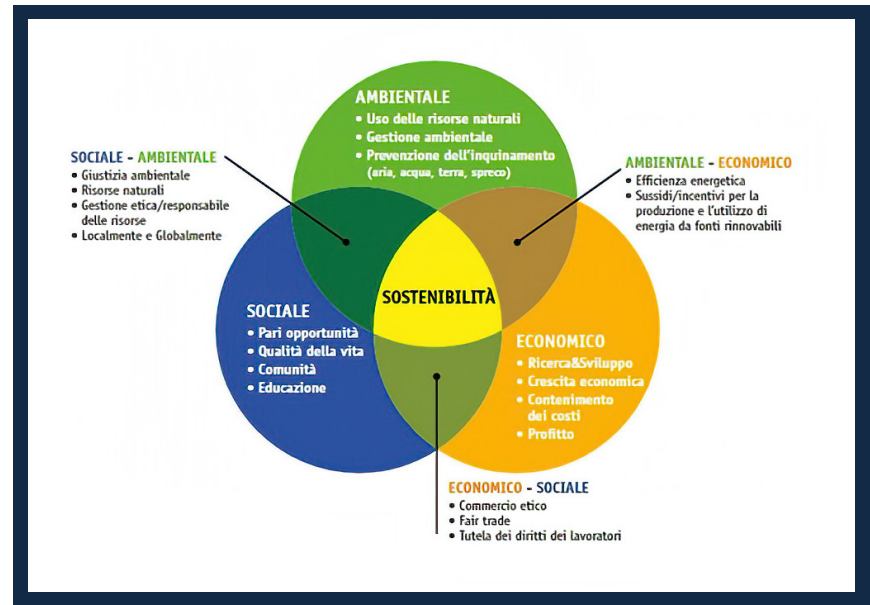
AMBIENTALE
• Uso delle risorse naturali
• Gestione ambientale
• Prevenzione dell'inquinamento (aria, acqua, terra, spreco)

SOCIALE - AMBIENTALE
• Giustizia ambientale
• Risorse naturali
• Gestione etica/responsabile delle risorse
• Localmente e Globalmente

AMBIENTALE - ECONOMICO
• Efficienza energetica
• Sussidi/incentivi per la produzione e l'utilizzo di energia da fonti rinnovabili

SOSTENIBILITÀ

SOCIALE
• Pari opportunità
• Qualità della vita
• Comunità
• Educazione

ECONOMICO
• Ricerca&Sviluppo
• Crescita economica
• Contenimento dei costi
• Profitto

ECONOMICO - SOCIALE
• Commercio etico
• Fair trade
• Tutela dei diritti dei lavoratori